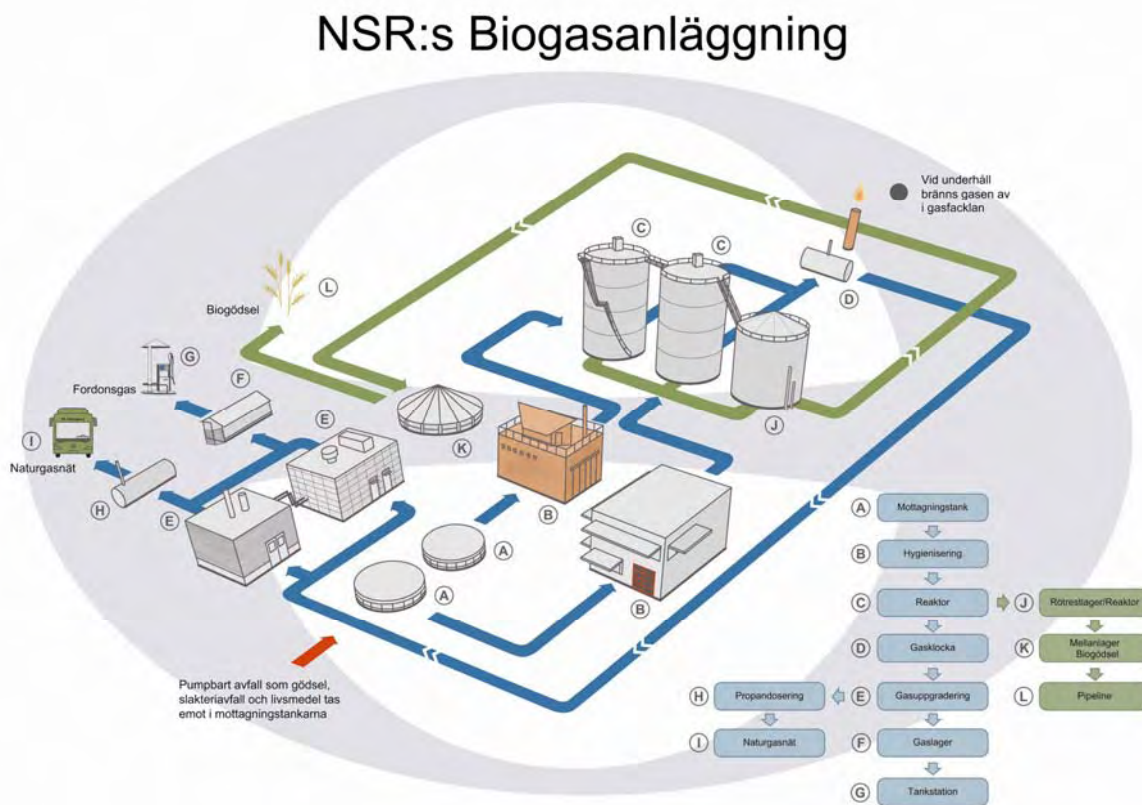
NSR:s Biogasanläggning

Vid underhåll bränns gasen av i gasfacklan

C
C
D
L
Biogödsel
G
Fordonsgas
F
E
I
Naturgasnät
H
E
K
B
J
A
A
B

Pumpbart avfall som gödsel, slakteriavfall och livsmedel tas emot i mottagningstankarna

A Mottagningstank
B Hygienisering
C Reaktor
J Rötrestlager/Reaktor
D Gasklocka
K Mellanlager Biogödsel
E Gasuppgradering
L Pipeline
H Propandosering
I Naturgasnät
F Gaslager
G Tankstation